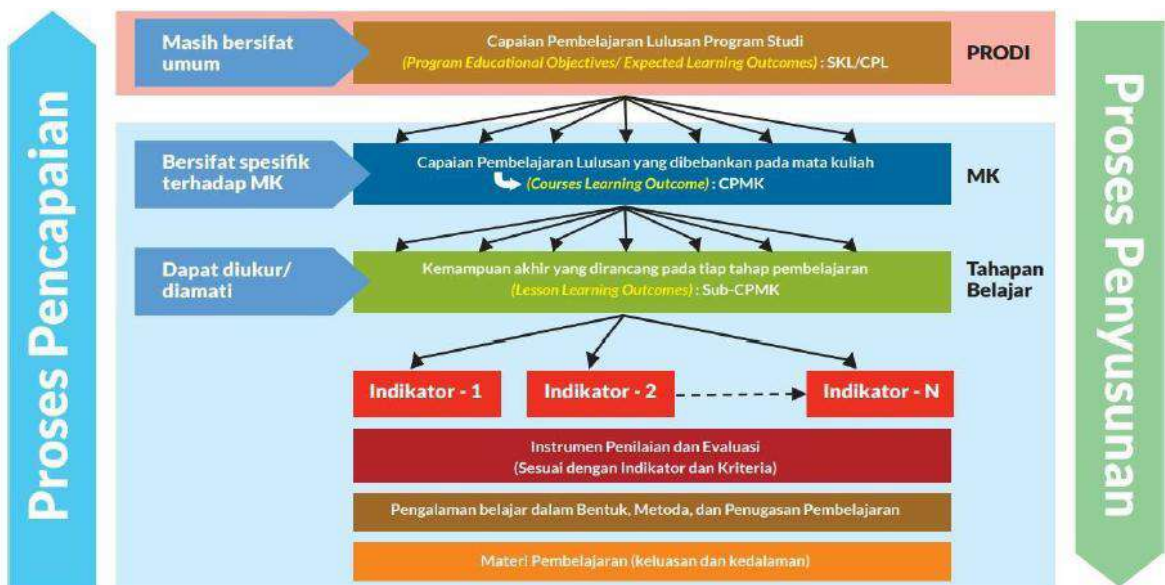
Proses Pencapaian

Masih bersifat umum

Capaian Pembelajaran Lulusan Program Studi
(Program Educational Objectives/ Expected Learning Outcomes) : SKL/CPL

PRODI

Bersifat spesifik terhadap MK

Capaian Pembelajaran Lulusan yang dibebankan pada mata kuliah
(Courses Learning Outcome) : CPMK

MK

Dapat diukur/ diamati

Kemampuan akhir yang dirancang pada tiap tahap pembelajaran
(Lesson Learning Outcomes) : Sub-CPMK

Tahapan Belajar

Indikator - 1

Indikator - 2

Indikator - N

Instrumen Penilaian dan Evaluasi
(Sesuai dengan Indikator dan Kriteria)

Pengalaman belajar dalam Bentuk, Metoda, dan Penugasan Pembelajaran

Materi Pembelajaran (keluasan dan kedalaman)

Proses Penyusunan